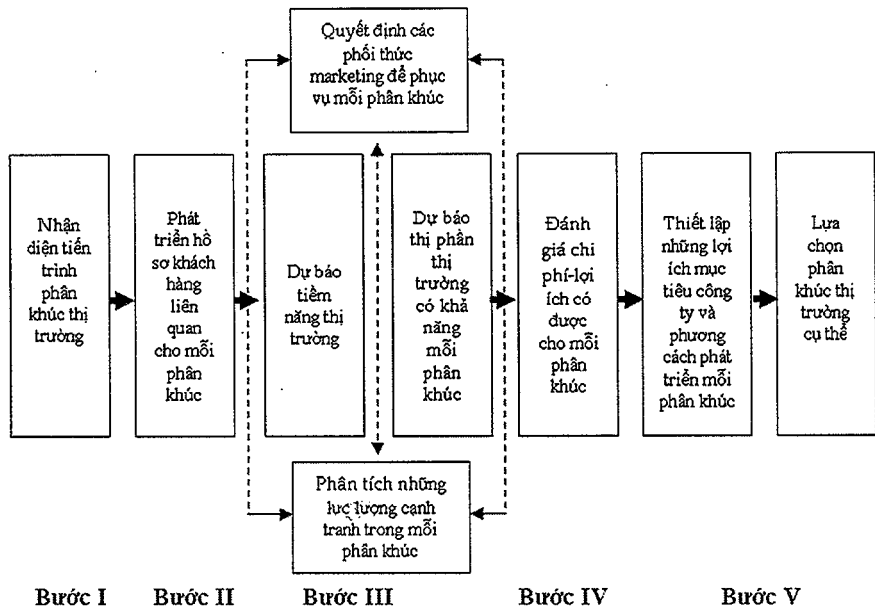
Quyết định các phối thức marketing để phục vụ mỗi phân khúc

Nhận diện tiến trình phân khúc thị trường

Phát triển hồ sơ khách hàng liên quan cho mỗi phân khúc

Dự báo tiềm năng thị trường

Dự báo thị phần thị trường có khả năng mỗi phân khúc

Đánh giá chi phí-lợi ích có được cho mỗi phân khúc

Thiết lập những lợi ích mục tiêu công ty và phương cách phát triển mỗi phân khúc

Lựa chọn phân khúc thị trường cụ thể

Phân tích những lực lượng cạnh tranh trong mỗi phân khúc

Bước I Bước II Bước III Bước IV Bước V